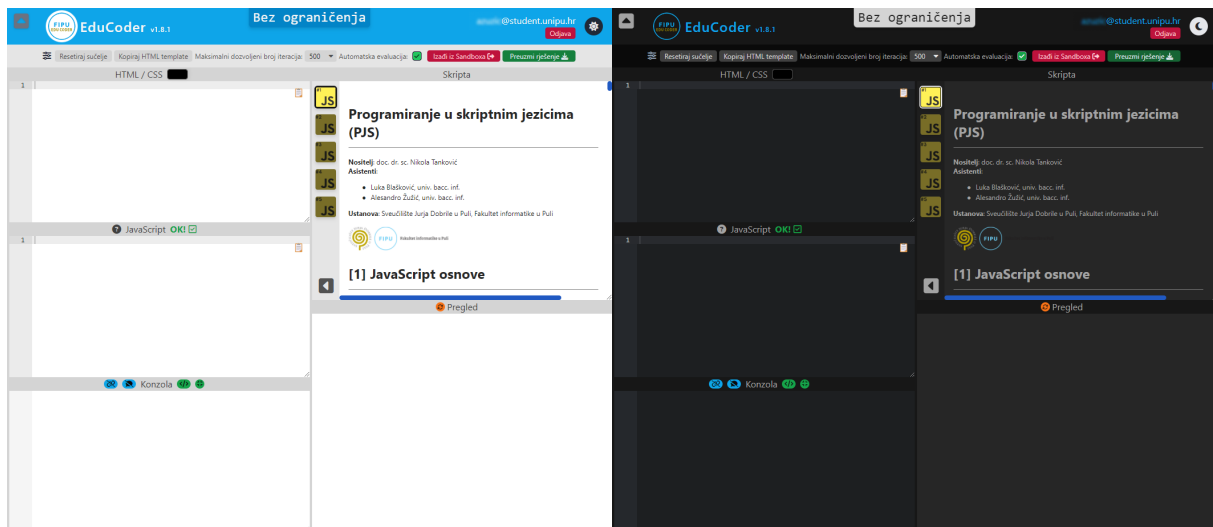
FIPU EduCoder v1.8.1

Bez ograničenja

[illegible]@student.unipu.hr
Odjava

Resetiraj sučelje Kopiraj HTML template Maksimalni dozvoljeni broj iteracija: 500 Automatska evaluacija: Izađi iz Sandboxa Preuzmi rješenje

HTML / CSS

Skripta

1

JS JS JS JS JS

Programiranje u skriptnim jezicima (PJS)

Nositelj: doc. dr. sc. Nikola Tanković
Asistenti:

- Luka Blašković, univ. bacc. inf.
- Alesandro Žužić, univ. bacc. inf.

Ustanova: Sveučilište Jurja Dobrile u Puli, Fakultet informatike u Puli

FIPU Fakultet informatike u Puli

[1] JavaScript osnove

JavaScript OK!

1

Pregled

Konzola

FIPU EduCoder v1.8.1

Bez ograničenja

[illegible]@student.unipu.hr
Odjava

Resetiraj sučelje Kopiraj HTML template Maksimalni dozvoljeni broj iteracija: 500 Automatska evaluacija: Izađi iz Sandboxa Preuzmi rješenje

HTML / CSS

Skripta

1

JS JS JS JS JS

Programiranje u skriptnim jezicima (PJS)

Nositelj: doc. dr. sc. Nikola Tanković
Asistenti:

- Luka Blašković, univ. bacc. inf.
- Alesandro Žužić, univ. bacc. inf.

Ustanova: Sveučilište Jurja Dobrile u Puli, Fakultet informatike u Puli

FIPU

[1] JavaScript osnove

JavaScript OK!

1

Pregled

Konzola